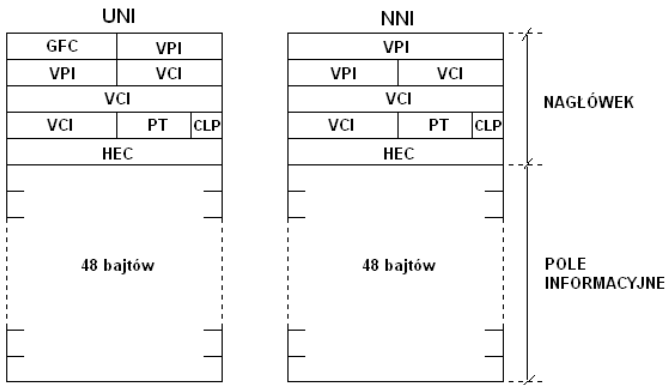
UNI

| GFC | VPI | |
|---|---|---|
| VPI | VCI | |
| VCI | | |
| VCI | PT | CLP |
| HEC | | |

48 bajtów

NNI

| VPI | | |
|---|---|---|
| VPI | VCI | |
| VCI | | |
| VCI | PT | CLP |
| HEC | | |

48 bajtów

NAGŁÓWEK

POLE INFORMACYJNE